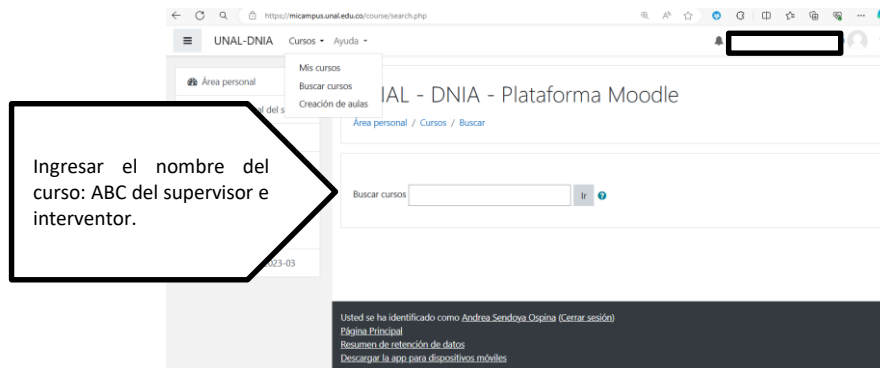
https://micampus.unal.edu.co/course/search.php

UNAL-DNIA Cursos Ayuda

Mis cursos
Buscar cursos
Creación de aulas

Área personal

al del s

UNAL - DNIA - Plataforma Moodle

Área personal / Cursos / Buscar

Ingresar el nombre del curso: ABC del supervisor e interventor.

Buscar cursos [ ] Ir

2023-03

Usted se ha identificado como Andrea Sendoya Ospina (Cerrar sesión)
Página Principal
Resumen de retención de datos
Descargar la app para dispositivos móviles